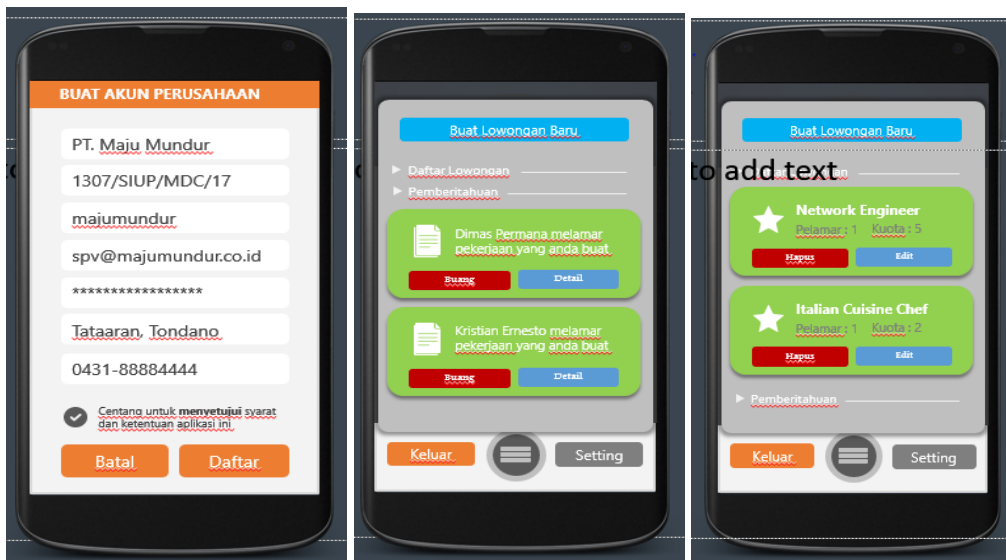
BUAT AKUN PERUSAHAAN

PT. Maju Mundur

1307/SIUP/MDC/17

majumundur

spv@majumundur.co.id

*****************

Tataaran, Tondano

0431-88884444

Centang untuk menyetujui syarat dan ketentuan aplikasi ini

Batal

Daftar

to

Buat Lowongan Baru

Daftar Lowongan

Pemberitahuan

Dimas Permana melamar pekerjaan yang anda buat

Buang

Detail

Kristian Ernesto melamar pekerjaan yang anda buat

Buang

Detail

Keluar

Setting

Buat Lowongan Baru

to add text

Network Engineer

Pelamar : 1 Kuota : 5

Hapus

Edit

Italian Cuisine Chef

Pelamar : 1 Kuota : 2

Hapus

Edit

Pemberitahuan

Keluar

Setting